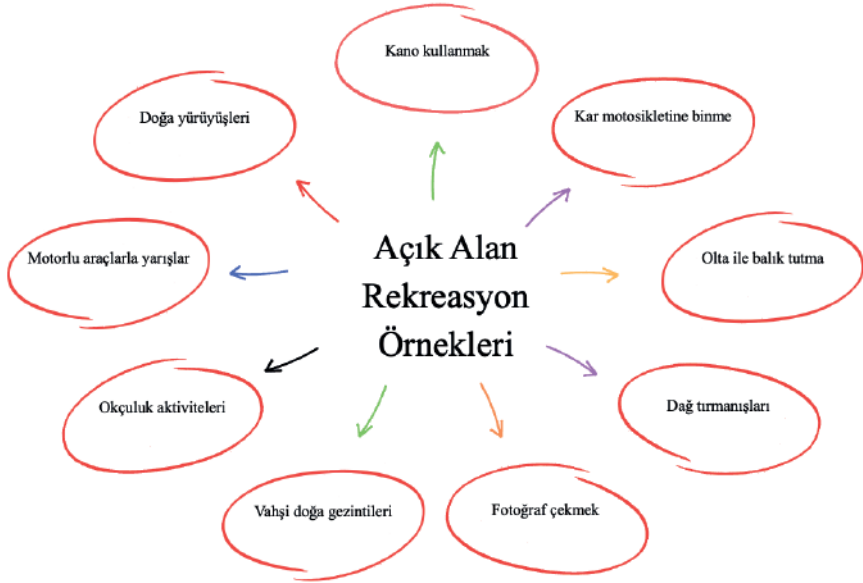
Açık Alan Rekreasyon Örnekleri

Kano kullanmak

Kar motosikletine binme

Olta ile balık tutma

Dağ tırmanışları

Fotoğraf çekmek

Vahşi doğa gezintileri

Okçuluk aktiviteleri

Motorlu araçlarla yarışlar

Doğa yürüyüşleri